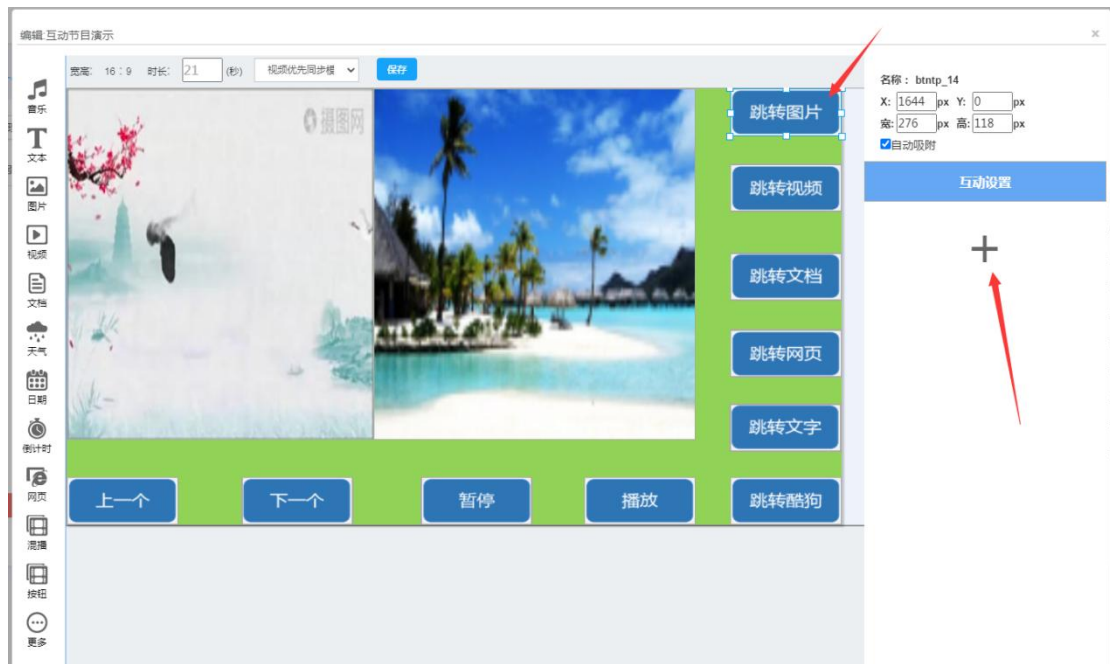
编辑:互动节目演示

×

宽高: 16 : 9 时长: 21 (秒) 视频优先同步模 保存

音乐
文本
图片
视频
文档
天气
日期
倒计时
网页
混播
按钮
更多

摄图网

跳转图片
跳转视频
跳转文档
跳转网页
跳转文字
上一个
下一个
暂停
播放
跳转酷狗

名称: btntp_14
X: 1644 px Y: 0 px
宽: 276 px 高: 118 px
自动吸附

互动设置

+